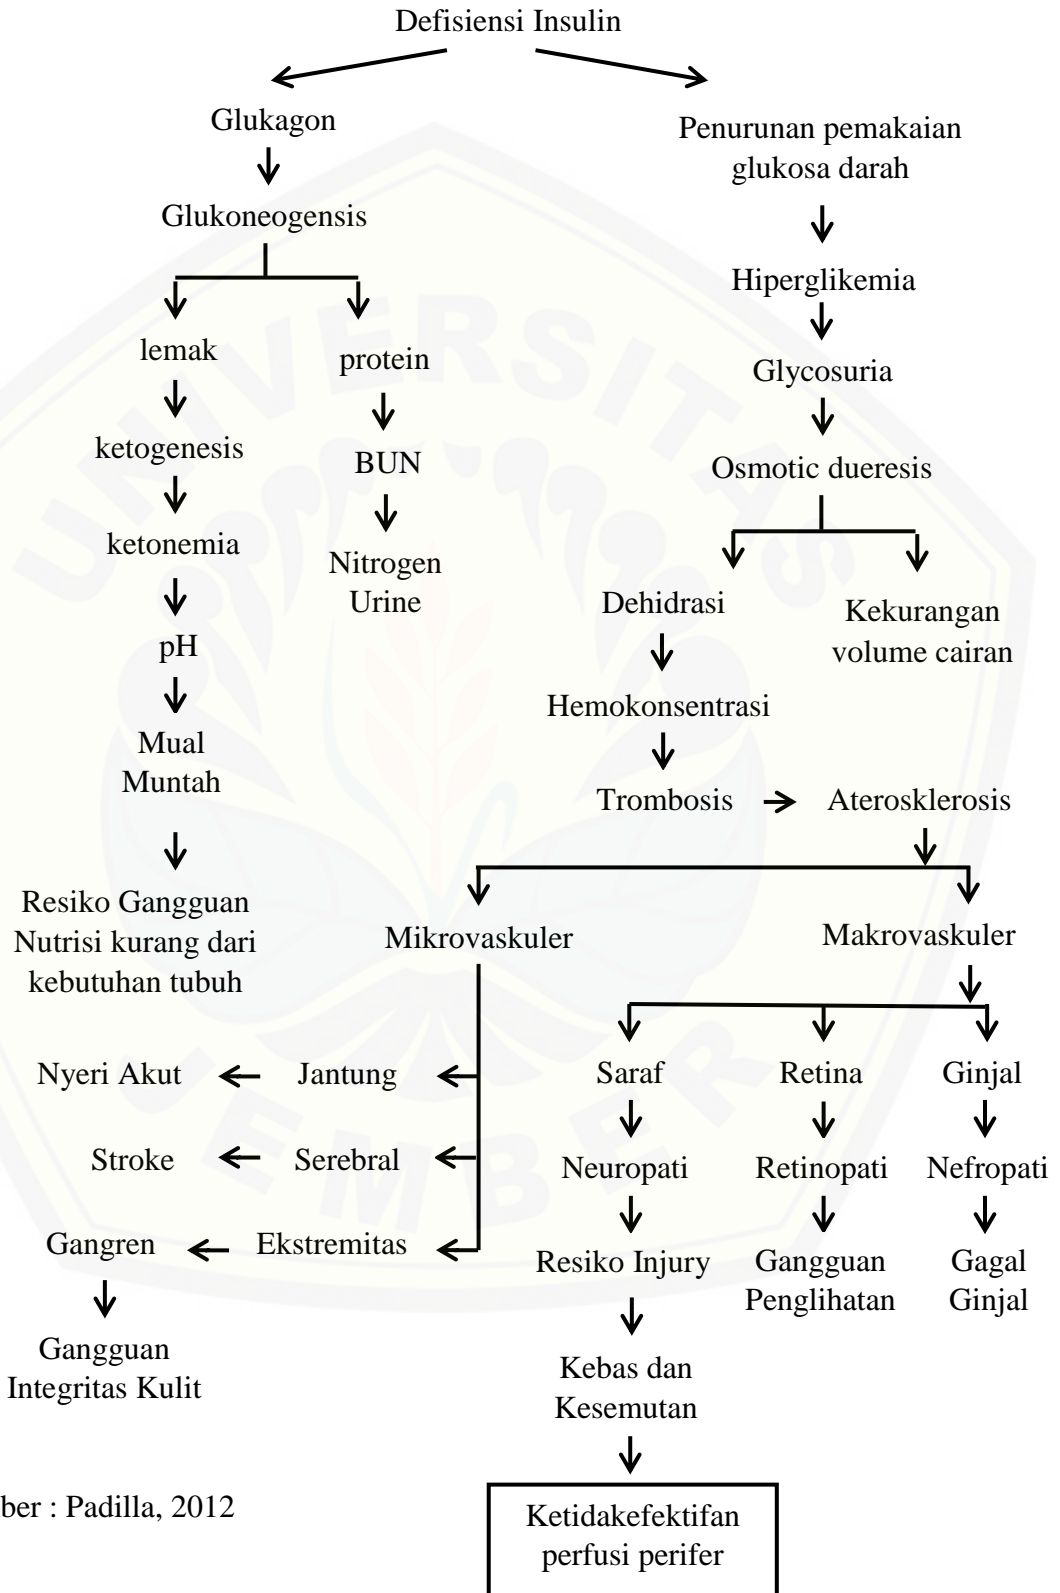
Defisiensi Insulin

Glukagon

Glukoneogensis

lemak

ketogenesis

ketonemia

pH

Mual Muntah

Resiko Gangguan Nutrisi kurang dari kebutuhan tubuh

protein

BUN

Nitrogen Urine

Penurunan pemakaian glukosa darah

Hiperglikemia

Glycosuria

Osmotic dueresis

Dehidrasi

Kekurangan volume cairan

Hemokonsentrasi

Trombosis

Aterosklerosis

Mikrovaskuler

Makrovaskuler

Jantung

Nyeri Akut

Serebral

Stroke

Ekstremitas

Gangren

Gangguan Integritas Kulit

Saraf

Neuropati

Resiko Injury

Kebas dan Kesemutan

Ketidakefektifan perfusi perifer

Retina

Retinopati

Gangguan Penglihatan

Ginjal

Nefropati

Gagal Ginjal

ber : Padilla, 2012